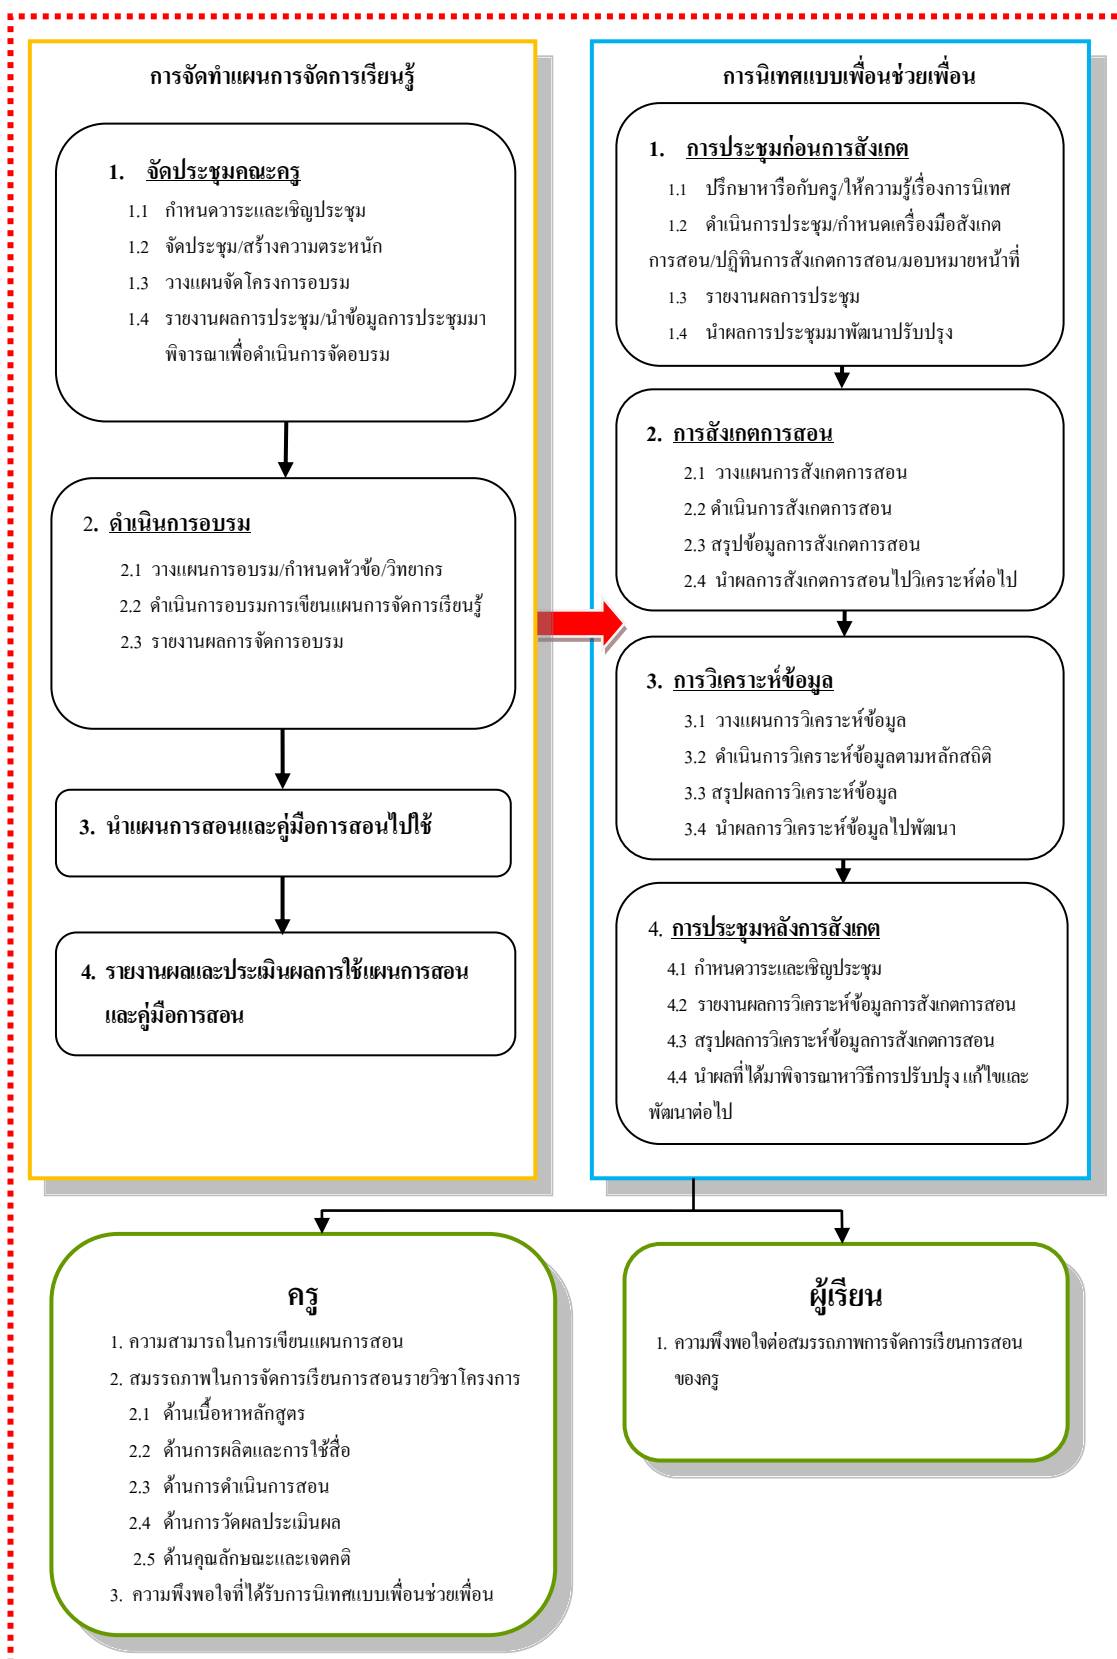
การจัดทำแผนการจัดการเรียนรู้

1. จัดประชุมคณะครู

1.1 กำหนดวาระและเชิญประชุม

1.2 จัดประชุม/สร้างความตระหนัก

1.3 วางแผนจัดโครงการอบรม

1.4 รายงานผลการประชุม/นำข้อมูลการประชุมมาพิจารณาเพื่อดำเนินการจัดอบรม

2. ดำเนินการอบรม

2.1 วางแผนการอบรม/กำหนดหัวข้อ/วิทยากร

2.2 ดำเนินการอบรมการเขียนแผนการจัดการเรียนรู้

2.3 รายงานผลการจัดการอบรม

3. นำแผนการสอนและคู่มือการสอนไปใช้

4. รายงานผลและประเมินผลการใช้แผนการสอนและคู่มือการสอน

การนิเทศแบบเพื่อนช่วยเพื่อน

1. การประชุมก่อนการสังเกต

1.1 ปรึกษาหารือกับครู/ให้ความรู้เรื่องการนิเทศ

1.2 ดำเนินการประชุม/กำหนดเครื่องมือสังเกตการสอน/ปฏิทินการสังเกตการสอน/มอบหมายหน้าที่

1.3 รายงานผลการประชุม

1.4 นำผลการประชุมมาพัฒนาปรับปรุง

2. การสังเกตการสอน

2.1 วางแผนการสังเกตการสอน

2.2 ดำเนินการสังเกตการสอน

2.3 สรุปข้อมูลการสังเกตการสอน

2.4 นำผลการสังเกตการสอนไปวิเคราะห์ต่อไป

3. การวิเคราะห์ข้อมูล

3.1 วางแผนการวิเคราะห์ข้อมูล

3.2 ดำเนินการวิเคราะห์ข้อมูลตามหลักสถิติ

3.3 สรุปผลการวิเคราะห์ข้อมูล

3.4 นำผลการวิเคราะห์ข้อมูลไปพัฒนา

4. การประชุมหลังการสังเกต

4.1 กำหนดวาระและเชิญประชุม

4.2 รายงานผลการวิเคราะห์ข้อมูลการสังเกตการสอน

4.3 สรุปผลการวิเคราะห์ข้อมูลการสังเกตการสอน

4.4 นำผลที่ได้มาพิจารณาหาวิธีการปรับปรุง แก้ไขและพัฒนาต่อไป

ครู

1. ความสามารถในการเขียนแผนการสอน

2. สมรรถภาพในการจัดการเรียนการสอนรายวิชาโครงการ

2.1 ด้านเนื้อหาหลักสูตร

2.2 ด้านการผลิตและการใช้สื่อ

2.3 ด้านการดำเนินการสอน

2.4 ด้านการวัดผลประเมินผล

2.5 ด้านคุณลักษณะและเจตคติ

3. ความพึงพอใจที่ได้รับการนิเทศแบบเพื่อนช่วยเพื่อน

ผู้เรียน

1. ความพึงพอใจต่อสมรรถภาพการจัดการเรียนการสอนของครู